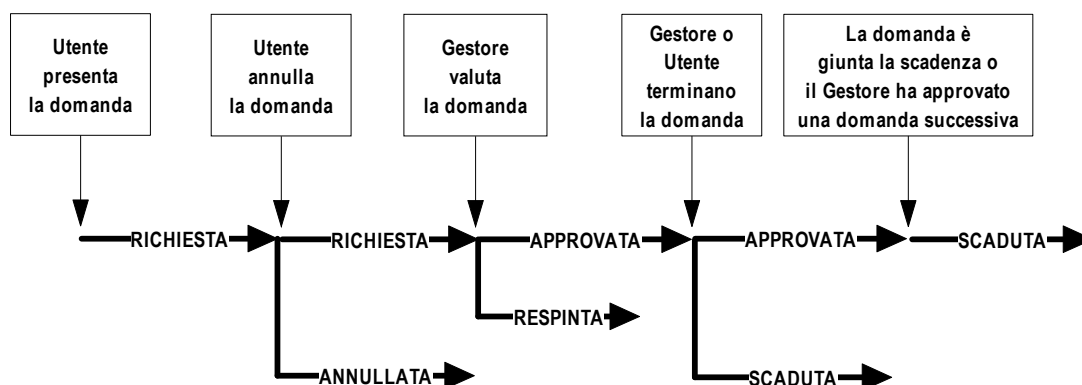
Utente presenta la domanda

Utente annulla la domanda

Gestore valuta la domanda

Gestore o Utente terminano la domanda

La domanda è giunta la scadenza o il Gestore ha approvato una domanda successiva

RICHIESTA

RICHIESTA

APPROVATA

APPROVATA

SCADUTA

RESPINTA

ANNULLATA

SCADUTA